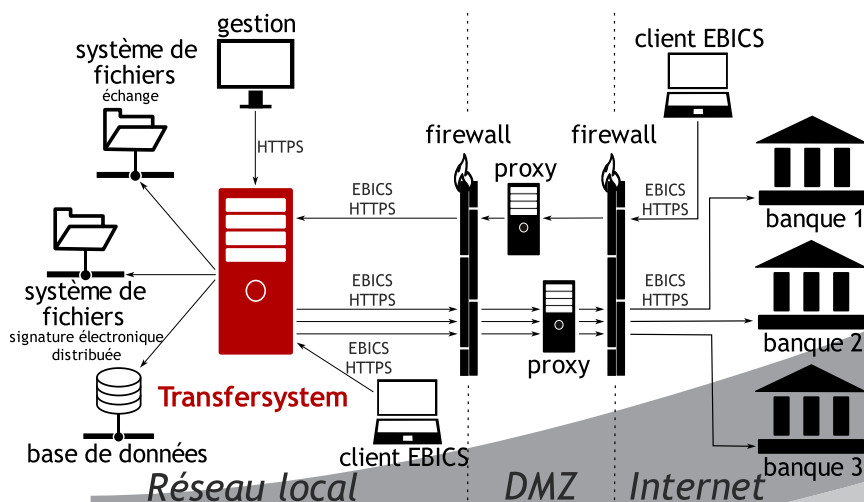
gestion

système de fichiers
échange

HTTPS

client EBICS

firewall

firewall

proxy

EBICS HTTPS

EBICS HTTPS

banque 1

système de fichiers
signature électronique distribuée

EBICS HTTPS

EBICS HTTPS

banque 2

EBICS HTTPS

proxy

Transfersystem

base de données

client EBICS

banque 3

Réseau local

DMZ

Internet